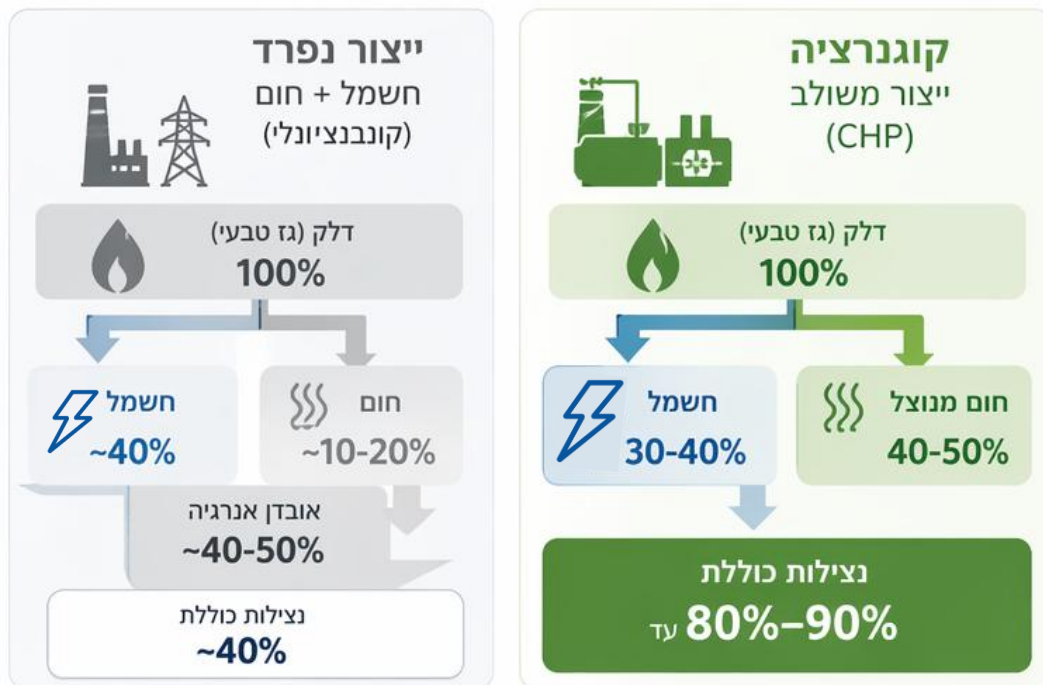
קוגנרציה
ייצור משולב
(CHP)

דלק (גז טבעי)
100%

חשמל
30-40%

חום מנוצל
40-50%

נצילות כוללת
עד 80%–90%

ייצור נפרד
חשמל + חום
(קונבנציונלי)

דלק (גז טבעי)
100%

חשמל
~40%

חום
~10-20%

אובדן אנרגיה
~40-50%

נצילות כוללת
~40%